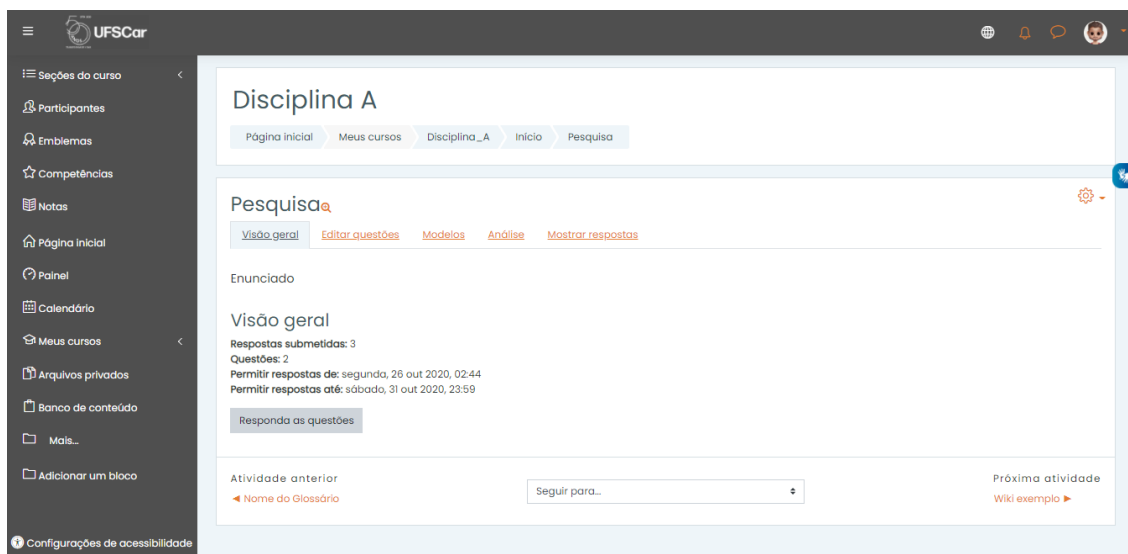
UFSCar

Seções do curso
Participantes
Emblemas
Competências
Notas
Página inicial
Painel
Calendário
Meus cursos
Arquivos privados
Banco de conteúdo
Mais...
Adicionar um bloco

Configurações de acessibilidade

Disciplina A

Página inicial Meus cursos Disciplina_A Início Pesquisa

Pesquisa

Visão geral Editar questões Modelos Análise Mostrar respostas

Enunciado

Visão geral

Respostas submetidas: 3
Questões: 2
Permitir respostas de: segunda, 26 out 2020, 02:44
Permitir respostas até: sábado, 31 out 2020, 23:59

Responda as questões

Atividade anterior
◄ Nome do Glossário

Seguir para...

Próxima atividade
Wiki exemplo ►